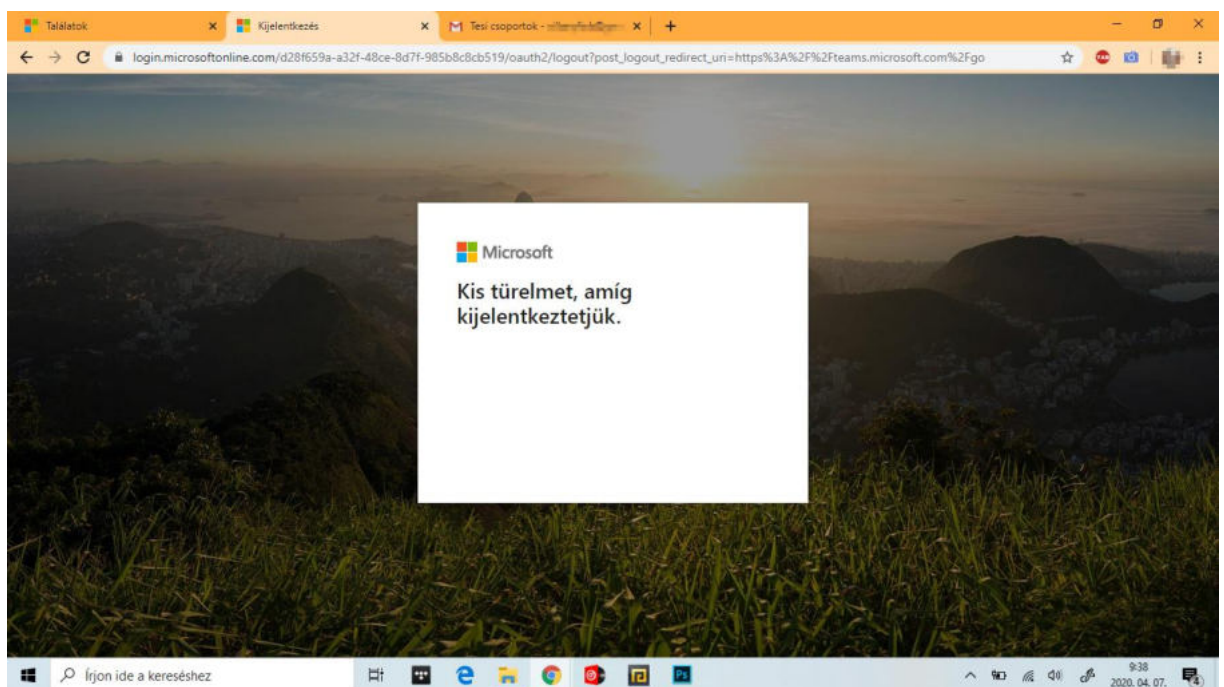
Találatok ×
Kijelentkezés ×
Tesi csoportok - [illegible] ×
+

login.microsoftonline.com/d28f659a-a32f-48ce-8d7f-985b8c8cb519/oauth2/logout?post_logout_redirect_uri=https%3A%2F%2Fteams.microsoft.com%2Fgo

Microsoft

Kis türelmet, amíg kijelentkeztetjük.

Írjon ide a kereséshez

9:38
2020. 04. 07.